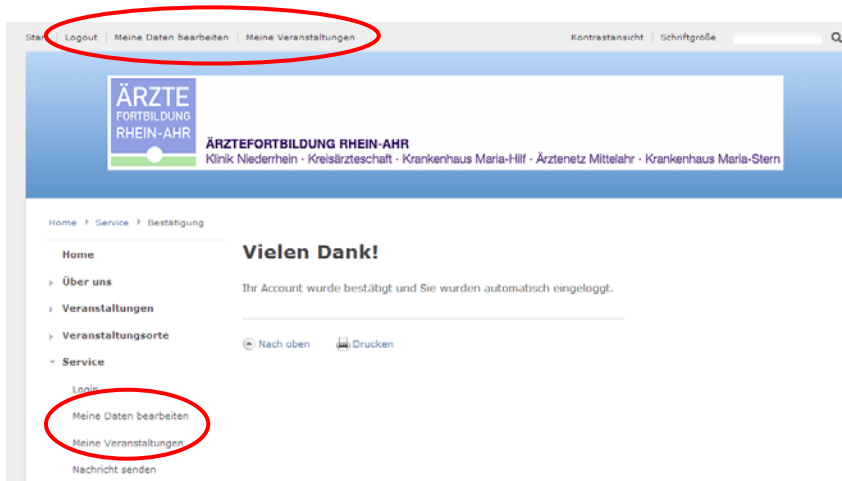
Star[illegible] | Logout | Meine Daten bearbeiten | Meine Veranstaltungen

Kontrastansicht | Schriftgröße

ÄRZTE
FORTBILDUNG
RHEIN-AHR

ÄRZTEFORTBILDUNG RHEIN-AHR
Klinik Niederrhein · Kreisärzteschaft · Krankenhaus Maria-Hilf · Ärztenetz Mittelahr · Krankenhaus Maria-Stern

Home ▸ Service ▸ Bestätigung

Home
Über uns
Veranstaltungen
Veranstaltungsorte
Service
Login
Meine Daten bearbeiten
Meine Veranstaltungen
Nachricht senden

Vielen Dank!

Ihr Account wurde bestätigt und Sie wurden automatisch eingeloggt.

Nach oben
Drucken